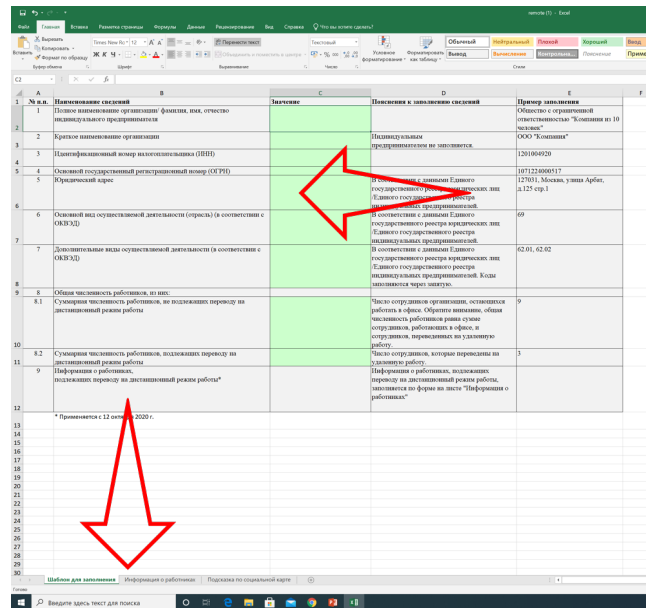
remote (1) - Excel

Файл Главная Вставка Разметка страницы Формулы Данные Рецензирование Вид Справка Что вы хотите сделать?

Вырезать Копировать Формат по образцу Вставить Буфер обмена
Times New Ro 12 Шрифт
Перенести текст Объединить и поместить в центре Выравнивание
Текстовый Число
Условное форматирование Форматировать как таблицу
Обычный Нейтральный Плохой Хороший Ввод Вывод Вычисление Контрольная... Пояснение Примеч Стили

C2

| | A | B | C | D | E |
|---|---|---|---|---|---|
| 1 | № п.п. | Наименование сведений | Значение | Пояснения к заполнению сведений | Пример заполнения |
| 2 | 1 | Полное наименование организации/ фамилия, имя, отчество индивидуального предпринимателя | | | Общество с ограниченной ответственностью "Компания из 10 человек" |
| 3 | 2 | Краткое наименование организации | | Индивидуальным предпринимателем не заполняется. | ООО "Компания" |
| 3 | 3 | Идентификационный номер налогоплательщика (ИНН) | | | 1201004920 |
| 4 | 4 | Основной государственный регистрационный номер (ОГРН) | | | 1071224000517 |
| 5 | 5 | Юридический адрес | | В соответствии с данными Единого государственного реестра юридических лиц /Единого государственного реестра индивидуальных предпринимателей. | 127031, Москва, улица Арбат, д.125 стр.1 |
| 6 | 6 | Основной вид осуществляемой деятельности (отрасль) (в соответствии с ОКВЭД) | | В соответствии с данными Единого государственного реестра юридических лиц /Единого государственного реестра индивидуальных предпринимателей. | 69 |
| 7 | 7 | Дополнительные виды осуществляемой деятельности (в соответствии с ОКВЭД) | | В соответствии с данными Единого государственного реестра юридических лиц /Единого государственного реестра индивидуальных предпринимателей. Коды заполняются через запятую. | 62.01, 62.02 |
| 8 | 8 | Общая численность работников, из них: | | | |
| 10 | 8.1 | Суммарная численность работников, не подлежащих переводу на дистанционный режим работы | | Число сотрудников организации, остающихся работать в офисе. Обратите внимание, общая численность работников равна сумме сотрудников, работающих в офисе, и сотрудников, переведенных на удаленную работу. | 9 |
| 11 | 8.2 | Суммарная численность работников, подлежащих переводу на дистанционный режим работы | | Число сотрудников, которые переведены на удаленную работу. | 3 |
| 12 | 9 | Информация о работниках, подлежащих переводу на дистанционный режим работы* | | Информация о работниках, подлежащих переводу на дистанционный режим работы, заполняется по форме на листе "Информация о работниках" | |

* Применяется с 12 октября 2020 г.

Шаблон для заполнения | Информация о работниках | Подсказка по социальной карте

Готово

Введите здесь текст для поиска